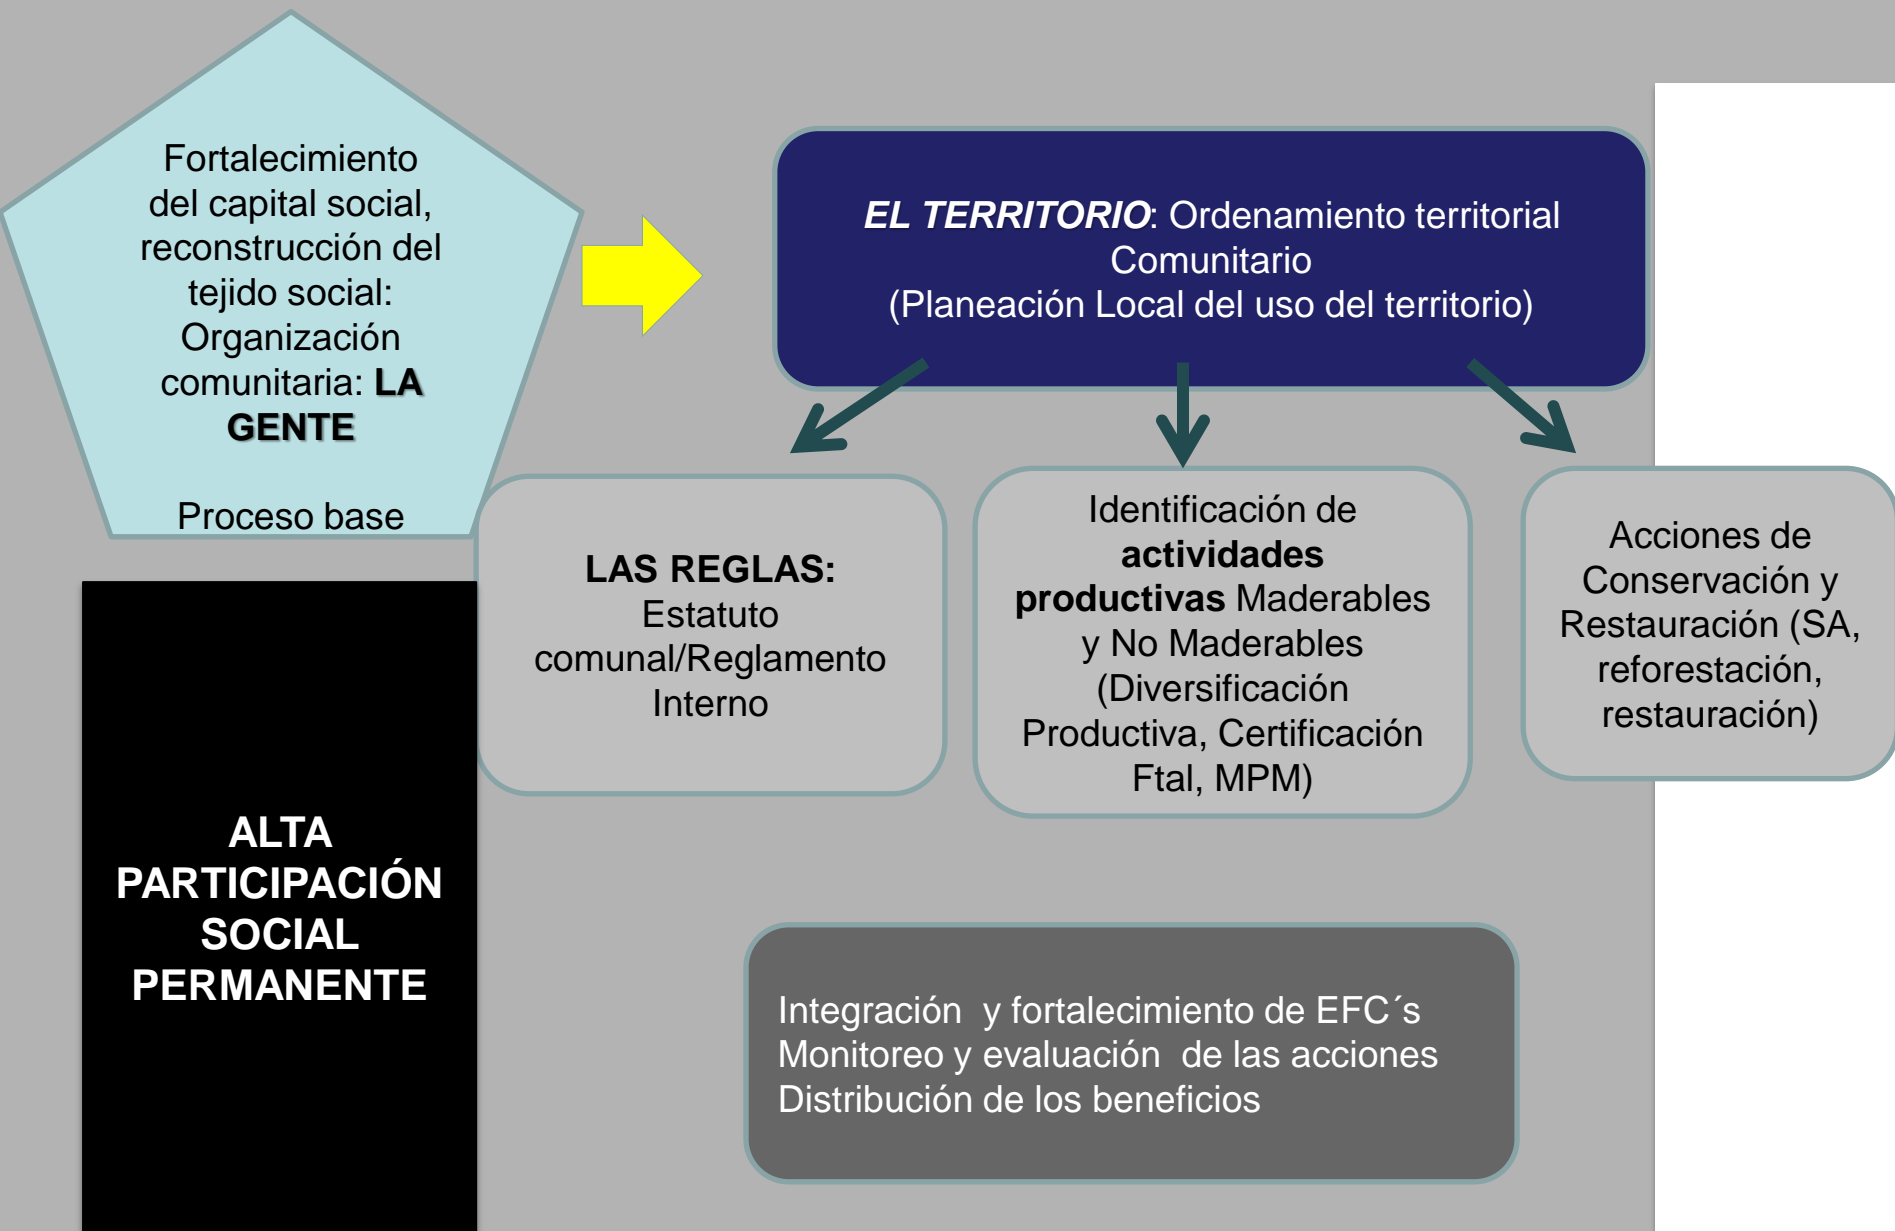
Fortalecimiento del capital social, reconstrucción del tejido social: Organización comunitaria: **LA GENTE**

Proceso base

***EL TERRITORIO***: Ordenamiento territorial Comunitario
(Planeación Local del uso del territorio)

**LAS REGLAS:** Estatuto comunal/Reglamento Interno

Identificación de **actividades productivas** Maderables y No Maderables (Diversificación Productiva, Certificación Ftal, MPM)

Acciones de Conservación y Restauración (SA, reforestación, restauración)

**ALTA PARTICIPACIÓN SOCIAL PERMANENTE**

Integración y fortalecimiento de EFC´s
Monitoreo y evaluación de las acciones
Distribución de los beneficios